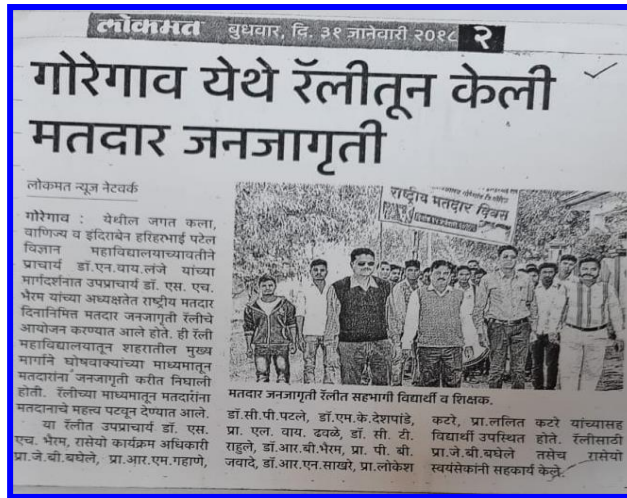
लोकमत बुधवार, दि. ३१ जानेवारी २०१८ २

गोरेगाव येथे रॅलीतून केली मतदार जनजागृती

लोकमत न्यूज नेटवर्क

गोरेगाव : येथील जगत कला, वाणिज्य व इंदिराबेन हरिहरभाई पटेल विज्ञान महाविद्यालयाच्यावतीने प्राचार्य डॉ.एन.वाय.लंजे यांच्या मार्गदर्शनात उपप्राचार्य डॉ. एस. एच. भैरम यांच्या अध्यक्षतेत राष्ट्रीय मतदार दिनानिमित्त मतदार जनजागृती रॅलीचे आयोजन करण्यात आले होते. ही रॅली महाविद्यालयातून शहरातील मुख्य मार्गाने घोषवाक्यांच्या माध्यमातून मतदारांना जनजागृती करीत निघाली होती. रॅलीच्या माध्यमातून मतदारांना मतदानाचे महत्व पटवून देण्यात आले.

या रॅलीत उपप्राचार्य डॉ. एस. एच. भैरम, रासेयो कार्यक्रम अधिकारी प्रा.जे.बी.बघेले, प्रा.आर.एन.गहाणे, डॉ.सी.पी.पटले, डॉ.एम.के.देशपांडे, प्रा. एल. वाय. ढवळे, डॉ. सी. टी. राहुले, डॉ.आर.बी.भैरम, प्रा. पी. बी. जवादे, डॉ.आर.एन.साखरे, प्रा.लोकेश कटरे, प्रा.ललित कटरे यांच्यासह विद्यार्थी उपस्थित होते. रॅलीसाठी प्रा.जे.बी.बघेले तसेच रासेयो स्वयंसेवकांनी सहकार्य केले.

राष्ट्रीय मतदार दिवस

मतदार जनजागृती रॅलीत सहभागी विद्यार्थी व शिक्षक.